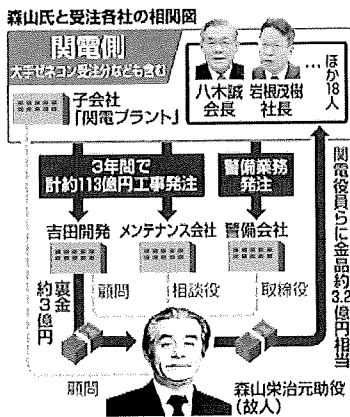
森山氏と受注各社の相関図

関電側
大手ゼネコン受注分なども含む

八木誠会長
岩根茂樹社長
…ほか18人

子会社「関電プラント」

3年間で計約113億円工事発注

警備業務発注

吉田開発
メンテナンス会社
警備会社

裏金約3億円

顧問
相談役
取締役

関電役員らに金品約3.2億円相当

顧問

森山栄治元助役（故人）